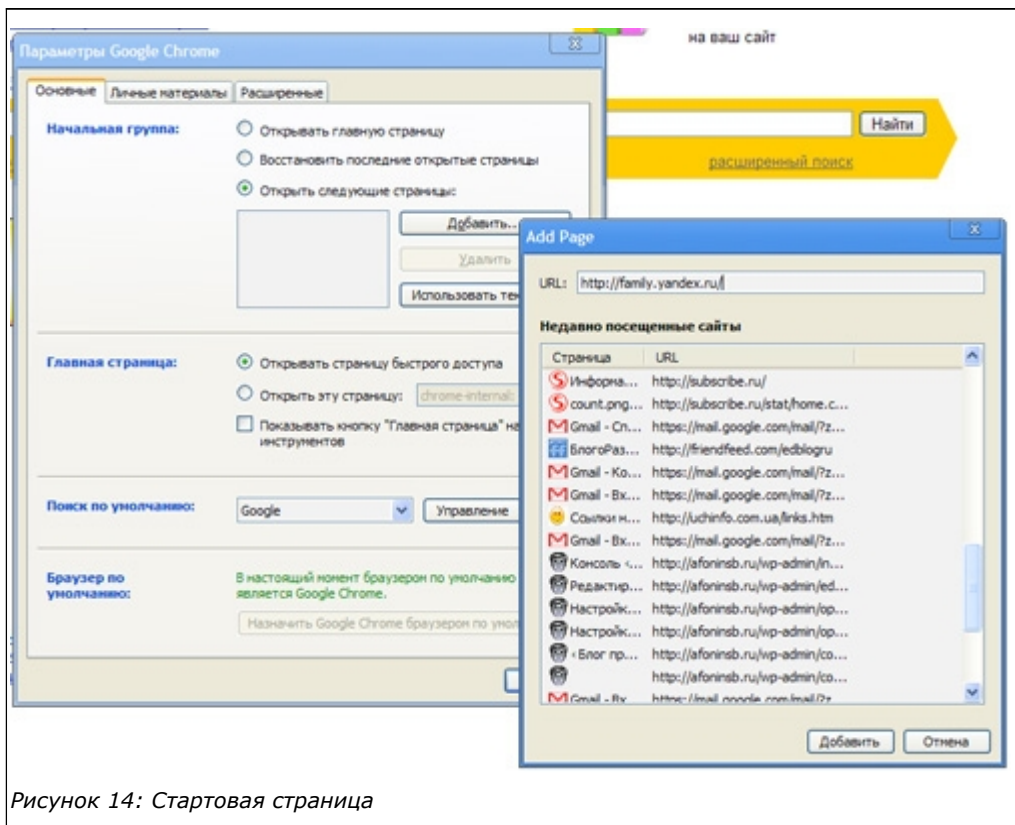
на ваш сайт

Найти

расширенный поиск

Параметры Google Chrome

Основные | Личные материалы | Расширенные

Начальная группа:
Открывать главную страницу
Восстановить последние открытые страницы
Открыть следующие страницы:

Добавить...
Удалить
Использовать те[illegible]

Главная страница:
Открывать страницу быстрого доступа
Открыть эту страницу: chrome-internal:
Показывать кнопку "Главная страница" на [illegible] инструментов

Поиск по умолчанию:
Google
Управление

Браузер по умолчанию:
В настоящий момент браузером по умолчанию является Google Chrome.
Назначить Google Chrome браузером по умол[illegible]

Add Page

URL: http://family.yandex.ru/

Недавно посещенные сайты

| Страница | URL |
|---|---|
| Информа... | http://subscribe.ru/ |
| count.png... | http://subscribe.ru/stat/home.c... |
| Gmail - Сп... | https://mail.google.com/mail/?z... |
| БлогоРаз... | http://friendfeed.com/edblogru |
| Gmail - Ко... | https://mail.google.com/mail/?z... |
| Gmail - Вх... | https://mail.google.com/mail/?z... |
| Ссылки н... | http://uchinfo.com.ua/links.htm |
| Gmail - Вх... | https://mail.google.com/mail/?z... |
| Консоль ‹... | http://afoninsb.ru/wp-admin/in... |
| Редактир... | http://afoninsb.ru/wp-admin/ed... |
| Настройк... | http://afoninsb.ru/wp-admin/op... |
| Настройк... | http://afoninsb.ru/wp-admin/op... |
| ‹ Блог пр... | http://afoninsb.ru/wp-admin/co... |
| | http://afoninsb.ru/wp-admin/co... |
| Gmail - Вх... | https://mail.google.com/mail/?z... |

Добавить | Отмена

Рисунок 14: Стартовая страница